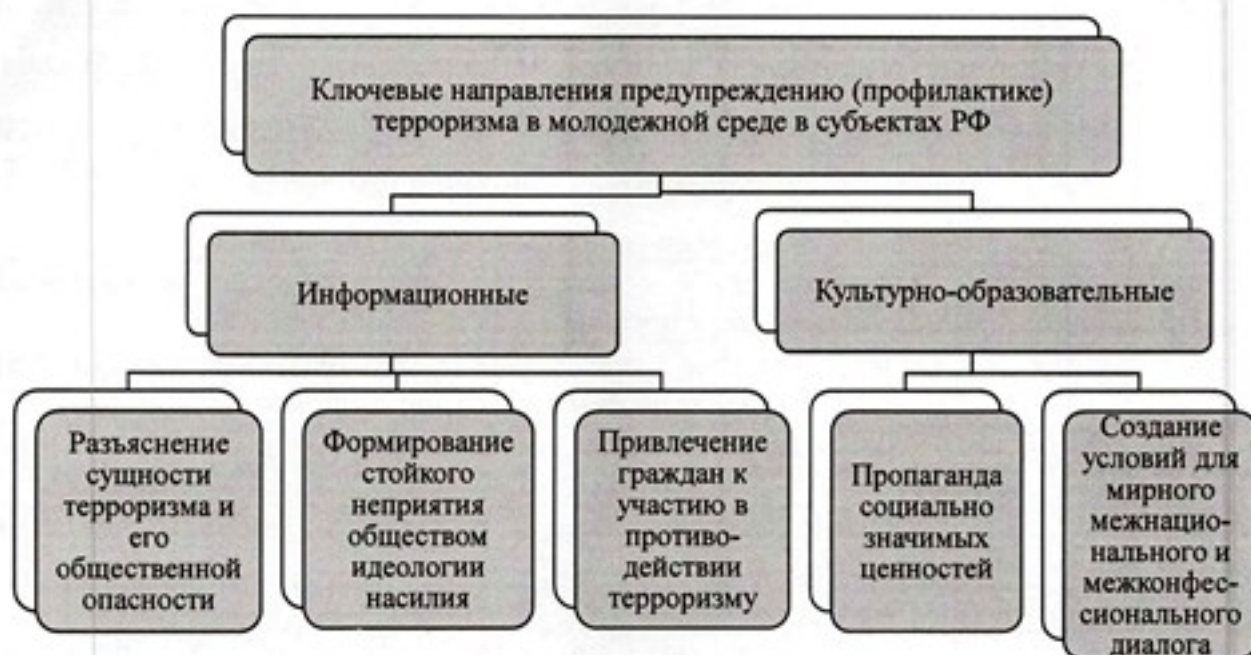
Ключевые направления предупреждению (профилактике) терроризма в молодежной среде в субъектах РФ

Информационные

Культурно-образовательные

Разъяснение сущности терроризма и его общественной опасности

Формирование стойкого неприятия обществом идеологии насилия

Привлечение граждан к участию в противодействии терроризму

Пропаганда социально значимых ценностей

Создание условий для мирного межнационального и межконфессионального диалога